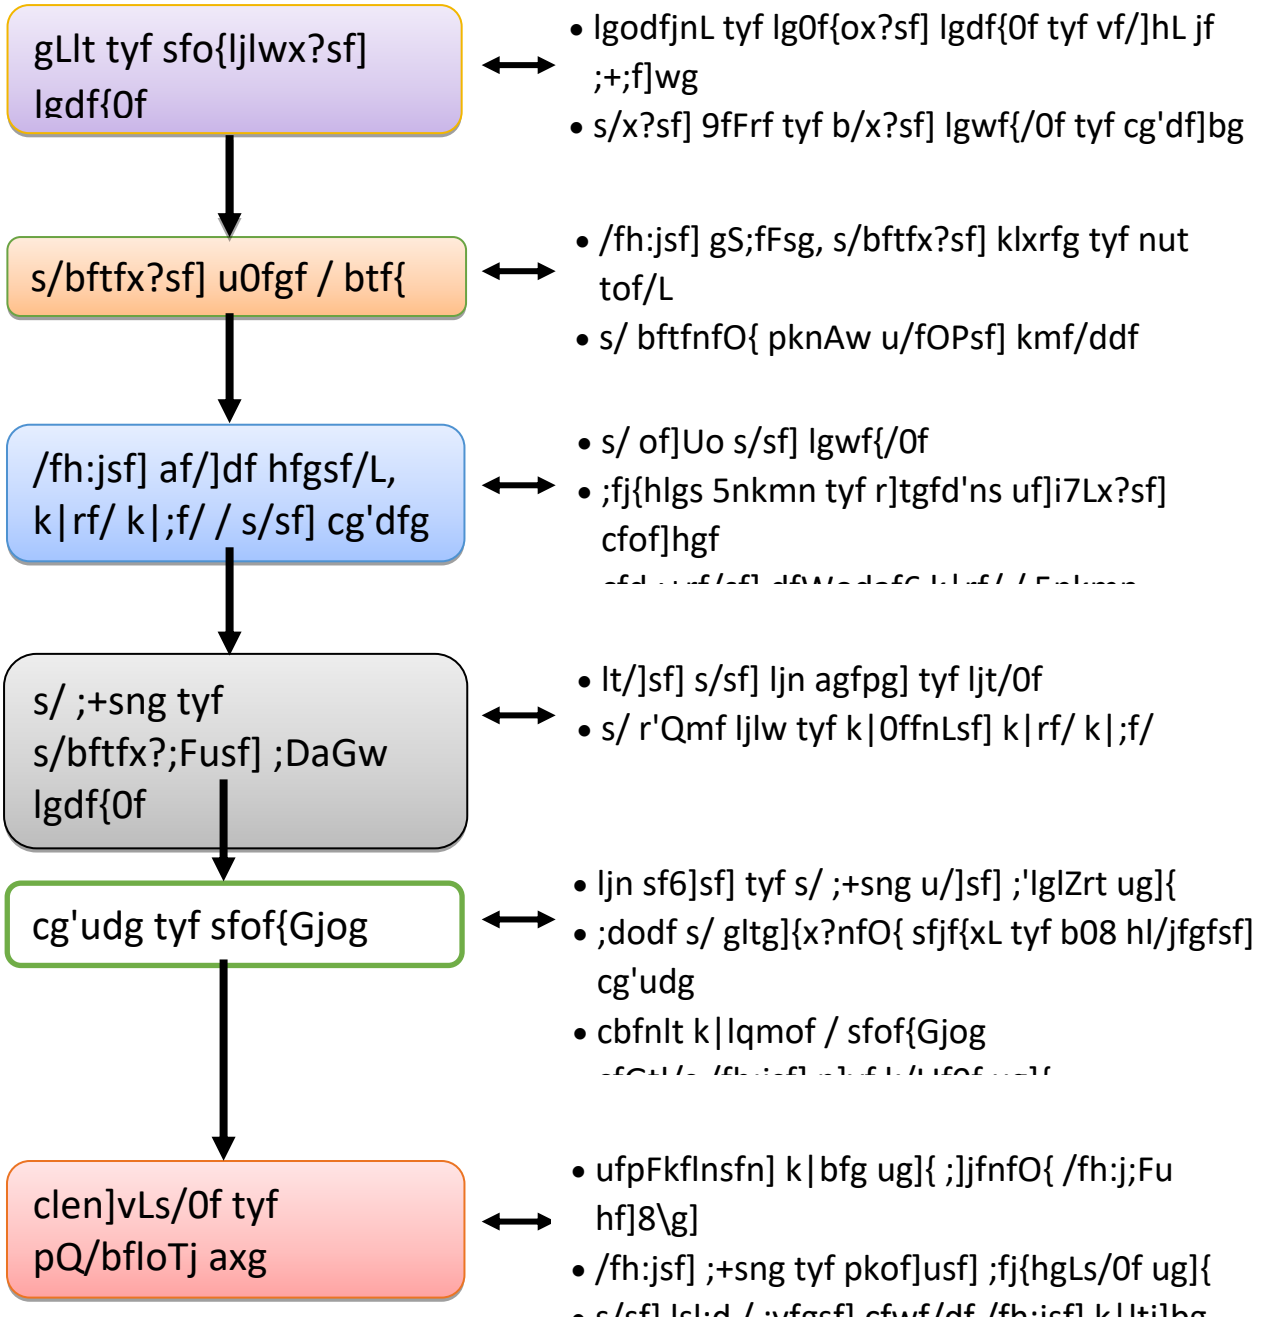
gLlt tyf sfo{ljlwx?sf] lgdf{0f

• lgodfjnL tyf lg0f{ox?sf] lgdf{0f tyf vf/]hL jf ;+;f]wg
• s/x?sf] 9fFrf tyf b/x?sf] lgwf{/0f tyf cg'df]bg

s/bftfx?sf] u0fgf / btf{

• /fh:jsf] gS;fFsg, s/bftfx?sf] klxrfg tyf nut tof/L
• s/ bftfnfO{ pknAw u/fOPsf] kmf/ddf

/fh:jsf] af/]df hfgsf/L, k|rf/ k|;f/ / s/sf] cg'dfg

• s/ of]Uo s/sf] lgwf{/0f
• ;fj{hlgs 5nkmn tyf r]tgfd'ns uf]i7Lx?sf] cfof]hgf
• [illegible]

s/ ;+sng tyf s/bftfx?;Fusf] ;DaGw lgdf{0f

• lt/]sf] s/sf] ljn agfpg] tyf ljt/0f
• s/ r'Qmf ljlw tyf k|0ffnLsf] k|rf/ k|;f/

cg'udg tyf sfof{Gjog

• ljn sf6]sf] tyf s/ ;+sng u/]sf] ;'lglZrt ug]{
• ;dodf s/ gltg]{x?nfO{ sfjf{xL tyf b08 hl/jfgfsf] cg'udg
• cbfnlt k|lqmof / sfof{Gjog
• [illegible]

clen]vLs/0f tyf pQ/bfloTj axg

• ufpFkflnsfn] k|bfg ug]{ ;]jfnfO{ /fh:j;Fu hf]8\g]
• /fh:jsf] ;+sng tyf pkof]usf] ;fj{hgLs/0f ug]{
• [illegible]